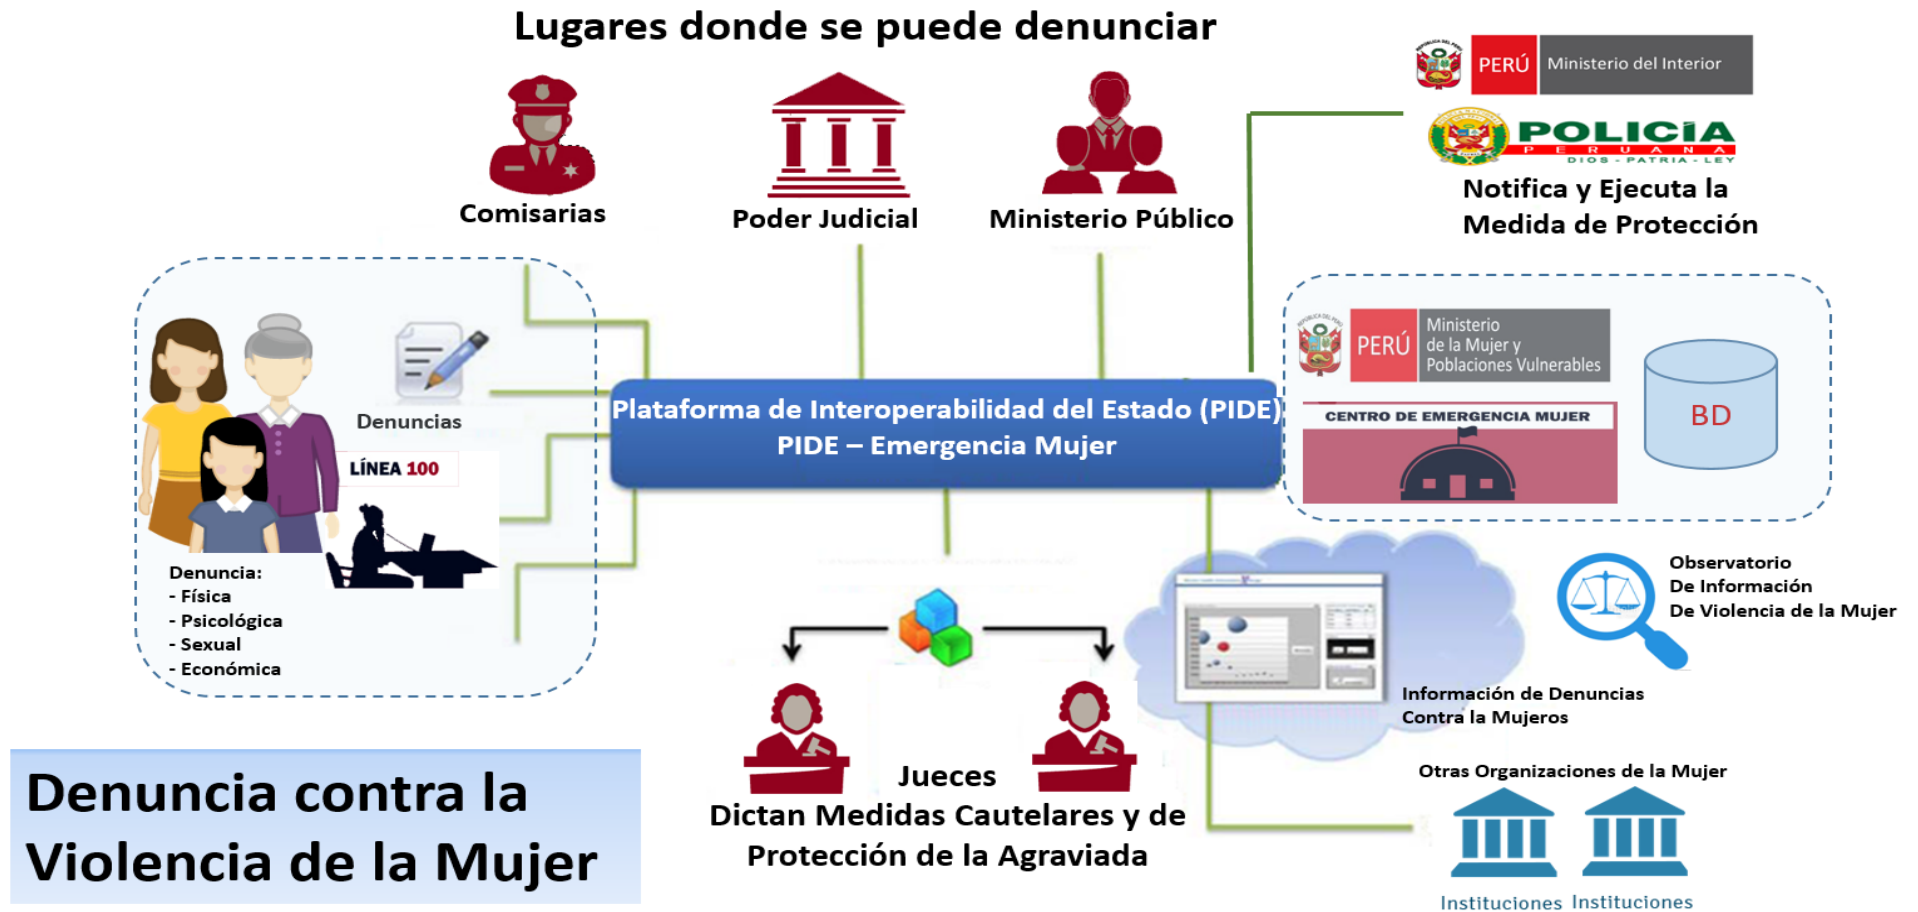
Lugares donde se puede denunciar

PERÚ Ministerio del Interior

POLICIA PERUANA DIOS - PATRIA - LEY

Notifica y Ejecuta la Medida de Protección

Comisarias

Poder Judicial

Ministerio Público

Denuncias

LÍNEA 100

Denuncia:
- Física
- Psicológica
- Sexual
- Económica

Plataforma de Interoperabilidad del Estado (PIDE)
PIDE – Emergencia Mujer

PERÚ Ministerio de la Mujer y Poblaciones Vulnerables

CENTRO DE EMERGENCIA MUJER

BD

Observatorio De Información De Violencia de la Mujer

Información de Denuncias Contra la Mujeros

Jueces
Dictan Medidas Cautelares y de Protección de la Agraviada

Otras Organizaciones de la Mujer

Instituciones Instituciones

Denuncia contra la Violencia de la Mujer